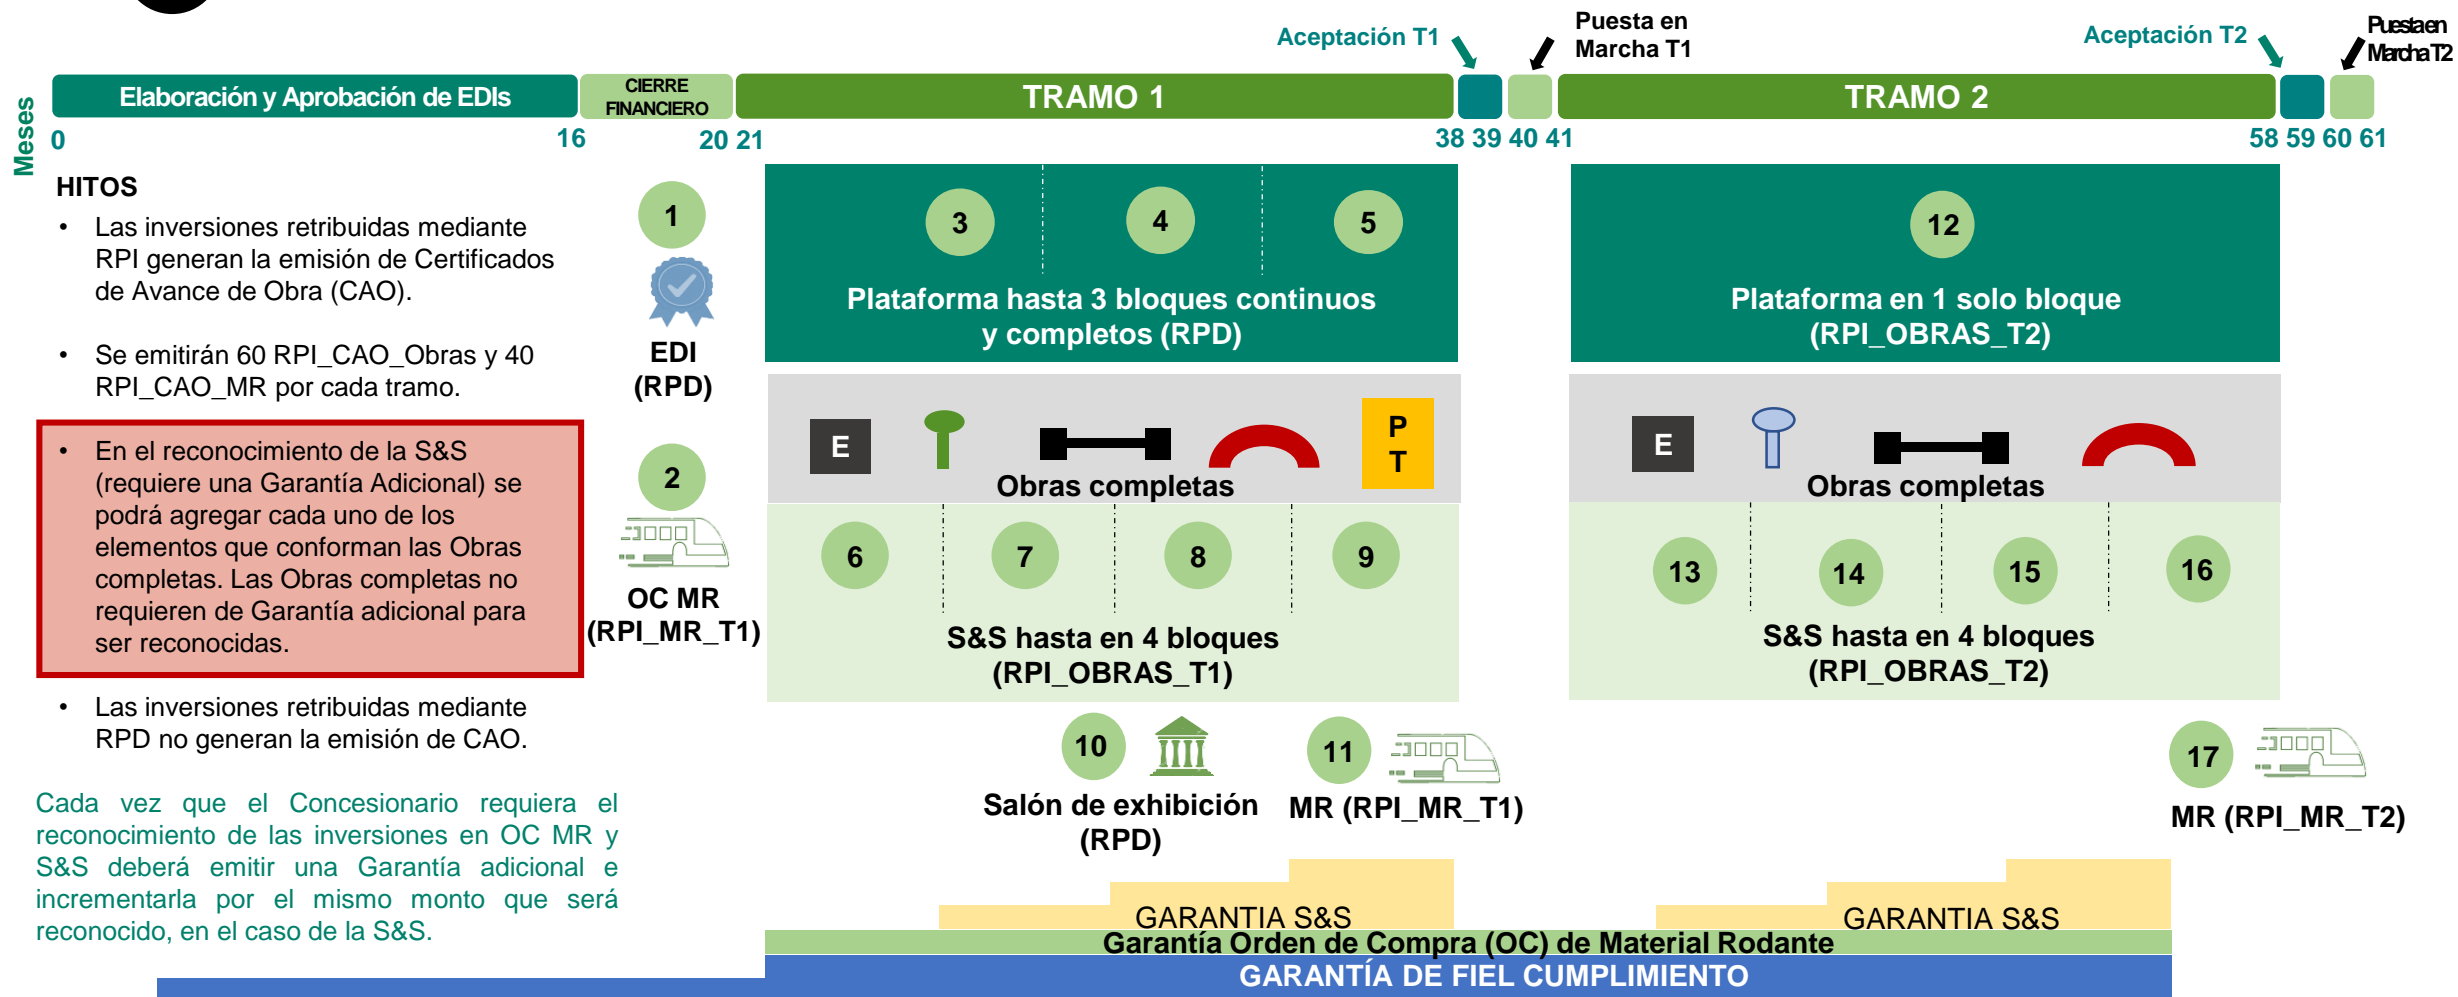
Aceptación T1

Puesta en Marcha T1

Aceptación T2

Puesta en Marcha T2

Meses

Elaboración y Aprobación de EDIs

CIERRE FINANCIERO

TRAMO 1

TRAMO 2

0 16 20 21 38 39 40 41 58 59 60 61

HITOS

• Las inversiones retribuidas mediante RPI generan la emisión de Certificados de Avance de Obra (CAO).

• Se emitirán 60 RPI_CAO_Obras y 40 RPI_CAO_MR por cada tramo.

• En el reconocimiento de la S&S (requiere una Garantía Adicional) se podrá agregar cada uno de los elementos que conforman las Obras completas. Las Obras completas no requieren de Garantía adicional para ser reconocidas.

• Las inversiones retribuidas mediante RPD no generan la emisión de CAO.

Cada vez que el Concesionario requiera el reconocimiento de las inversiones en OC MR y S&S deberá emitir una Garantía adicional e incrementarla por el mismo monto que será reconocido, en el caso de la S&S.

1

EDI (RPD)

2

OC MR (RPI_MR_T1)

3 4 5

Plataforma hasta 3 bloques continuos y completos (RPD)

12

Plataforma en 1 solo bloque (RPI_OBRAS_T2)

E

P T

Obras completas

E

Obras completas

6 7 8 9

S&S hasta en 4 bloques (RPI_OBRAS_T1)

13 14 15 16

S&S hasta en 4 bloques (RPI_OBRAS_T2)

10

Salón de exhibición (RPD)

11

MR (RPI_MR_T1)

17

MR (RPI_MR_T2)

GARANTIA S&S

GARANTIA S&S

Garantía Orden de Compra (OC) de Material Rodante

GARANTÍA DE FIEL CUMPLIMIENTO